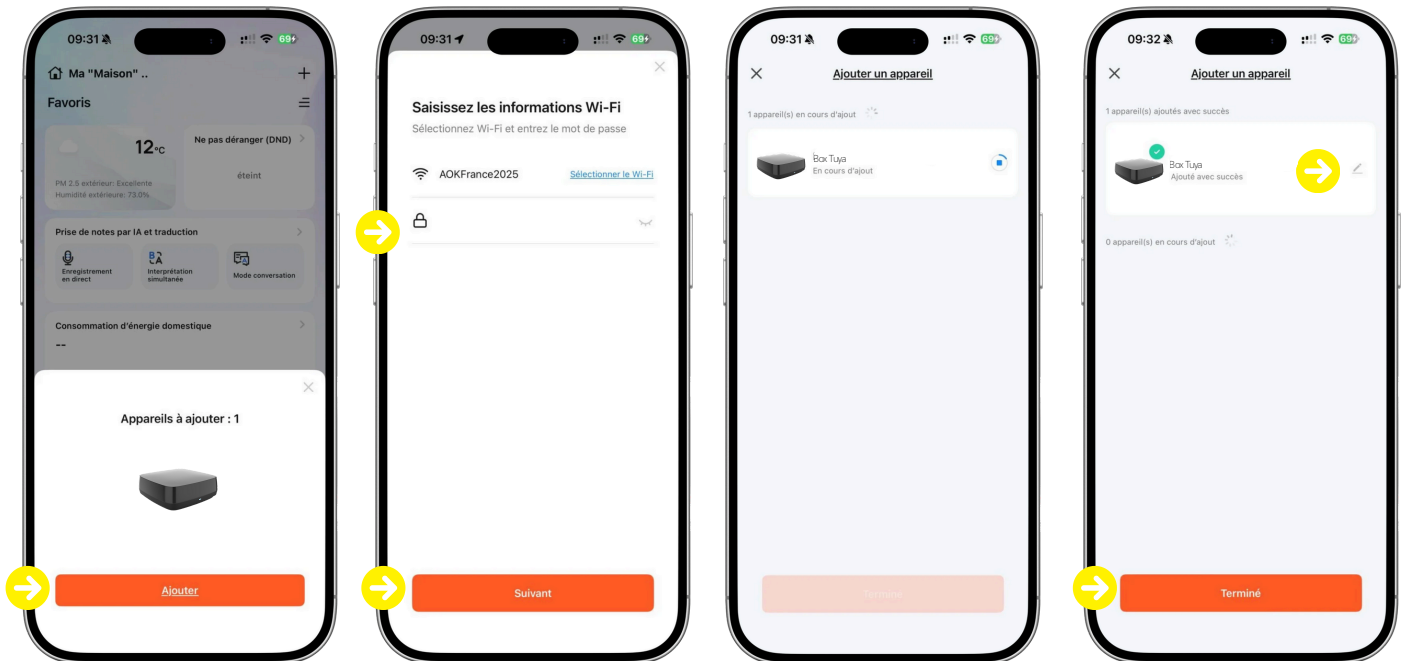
09:31 69

Ma "Maison" ..

Favoris

12°C

PM 2.5 extérieur: Excellente
Humidité extérieure: 73.0%

Ne pas déranger (DND)

éteint

Prise de notes par IA et traduction

Enregistrement en direct

Interprétation simultanée

Mode conversation

Consommation d'énergie domestique

--

Appareils à ajouter : 1

Ajouter

09:31 69

Saisissez les informations Wi-Fi

Sélectionnez Wi-Fi et entrez le mot de passe

AOKFrance2025

Sélectionner le Wi-Fi

Suivant

09:31 69

Ajouter un appareil

1 appareil(s) en cours d'ajout

Box Tuya
En cours d'ajout

Terminé

09:32 69

Ajouter un appareil

1 appareil(s) ajoutés avec succès

Box Tuya
Ajouté avec succès

0 appareil(s) en cours d'ajout

Terminé